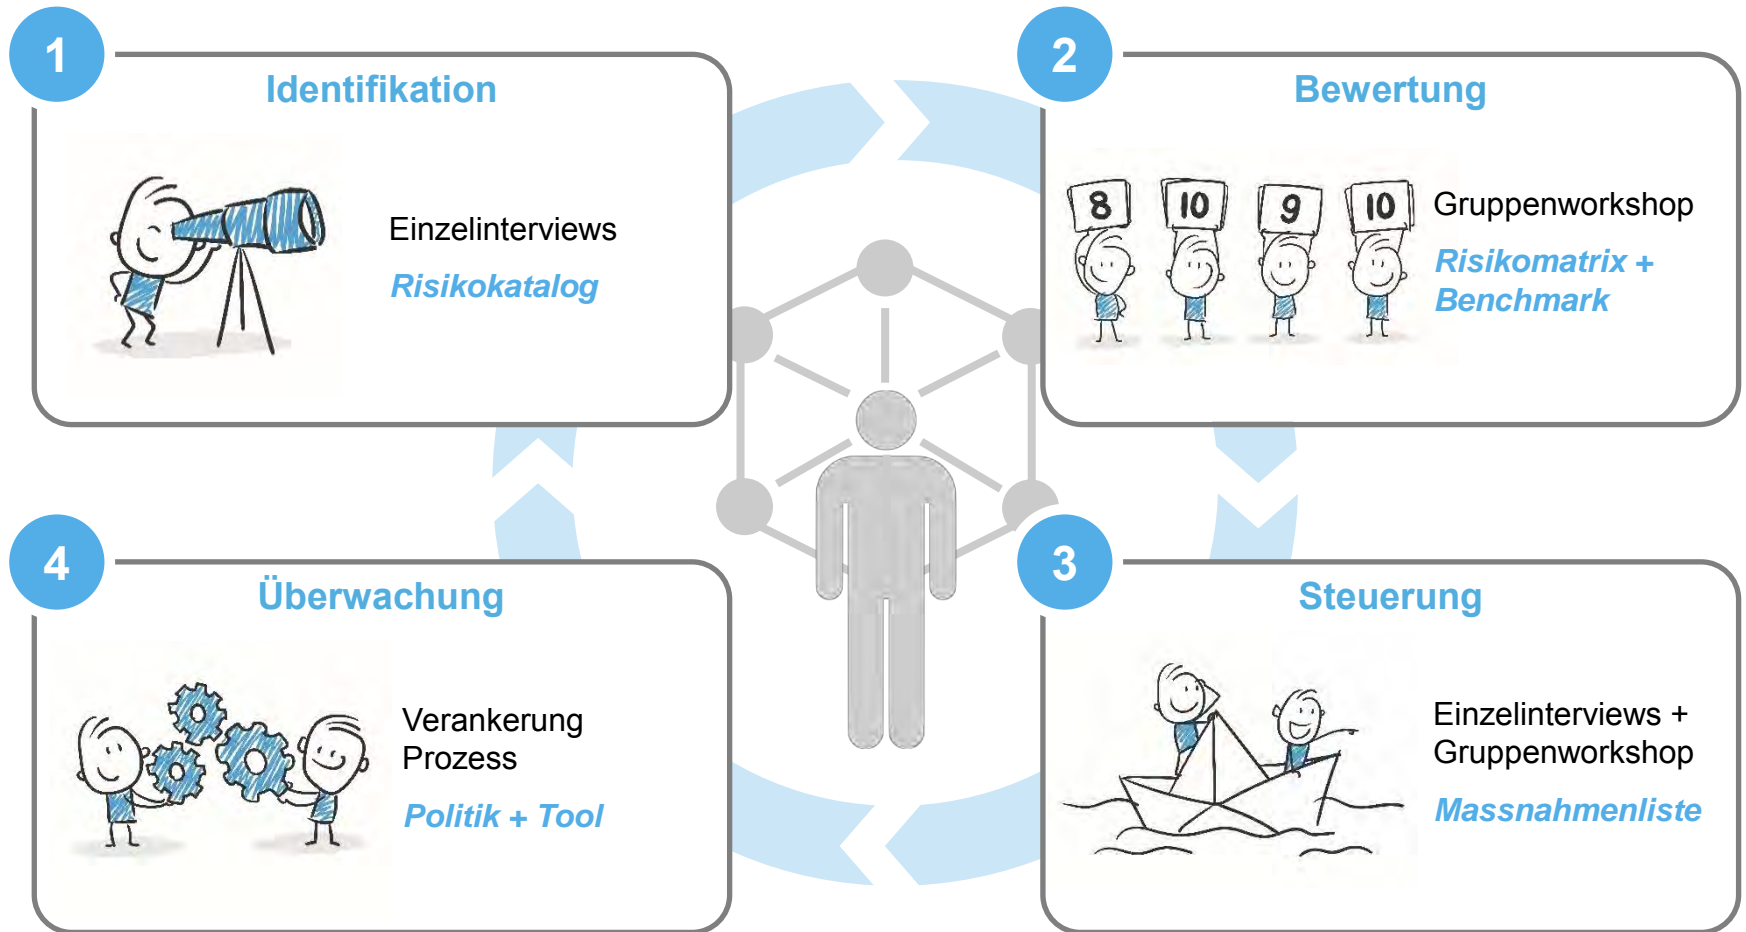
1

Identifikation

Einzelinterviews

Risikokatalog

2

Bewertung

8 10 9 10

Gruppenworkshop

Risikomatrix + Benchmark

4

Überwachung

Verankerung Prozess

Politik + Tool

3

Steuerung

Einzelinterviews + Gruppenworkshop

Massnahmenliste